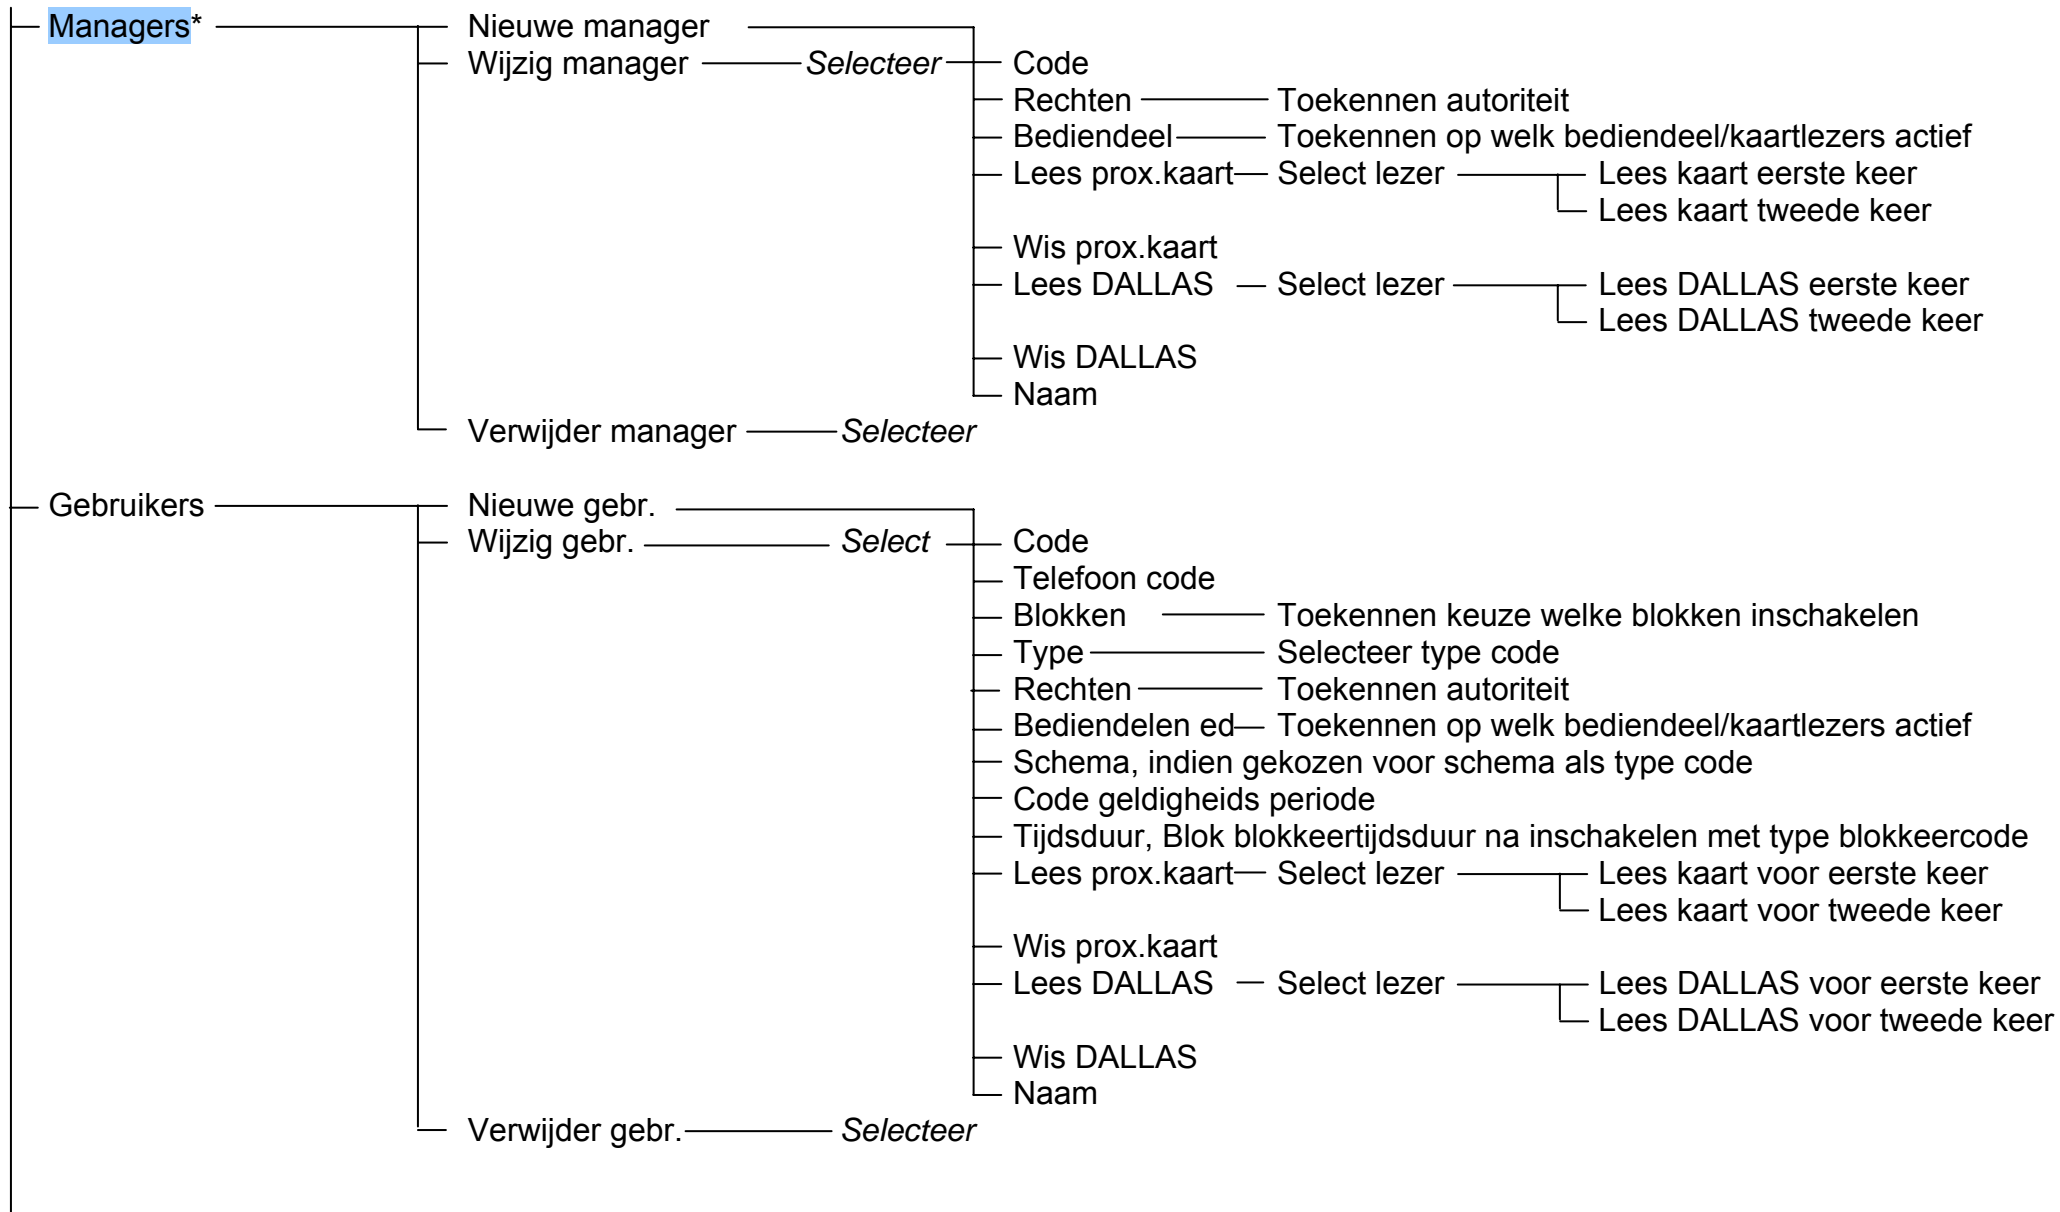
Managers*
Nieuwe manager
Wijzig manager
Selecteer
Code
Rechten
Toekennen autoriteit
Bediendeel
Toekennen op welk bediendeel/kaartlezers actief
Lees prox.kaart
Select lezer
Lees kaart eerste keer
Lees kaart tweede keer
Wis prox.kaart
Lees DALLAS
Select lezer
Lees DALLAS eerste keer
Lees DALLAS tweede keer
Wis DALLAS
Naam
Verwijder manager
Selecteer

Gebruikers
Nieuwe gebr.
Wijzig gebr.
Select
Code
Telefoon code
Blokken
Toekennen keuze welke blokken inschakelen
Type
Selecteer type code
Rechten
Toekennen autoriteit
Bediendelen ed
Toekennen op welk bediendeel/kaartlezers actief
Schema, indien gekozen voor schema als type code
Code geldigheids periode
Tijdsduur, Blok blokkeertijdsduur na inschakelen met type blokkeercode
Lees prox.kaart
Select lezer
Lees kaart voor eerste keer
Lees kaart voor tweede keer
Wis prox.kaart
Lees DALLAS
Select lezer
Lees DALLAS voor eerste keer
Lees DALLAS voor tweede keer
Wis DALLAS
Naam
Verwijder gebr.
Selecteer